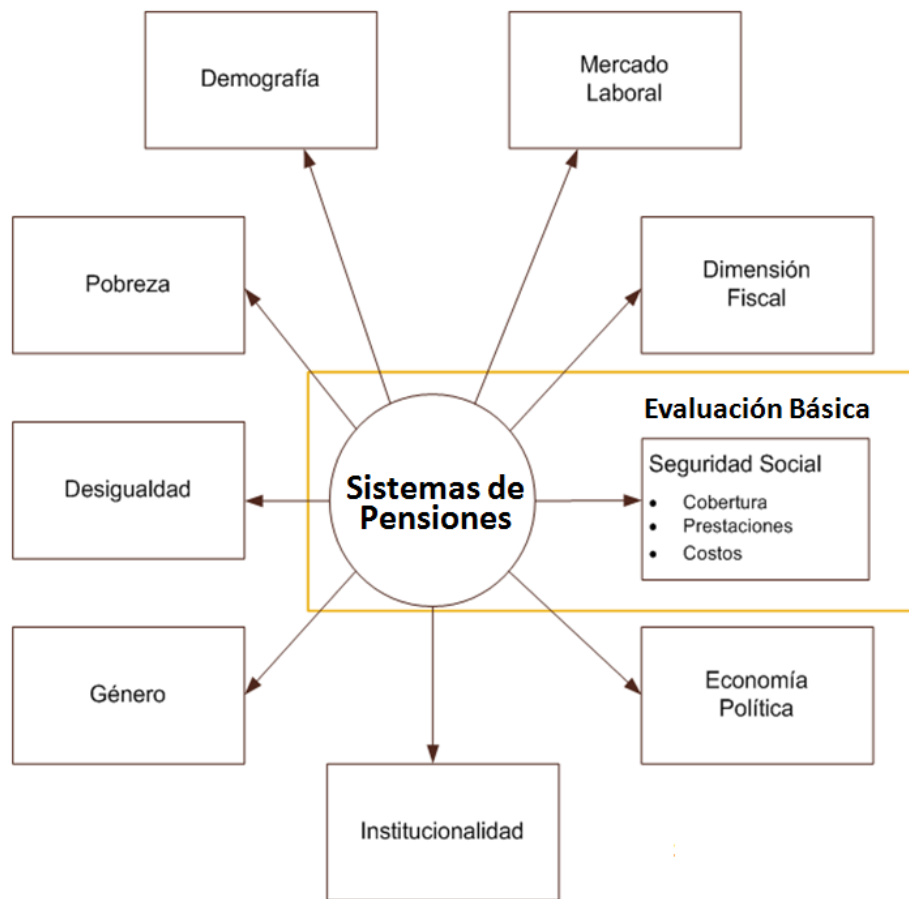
Demografía

Mercado Laboral

Pobreza

Dimensión Fiscal

Evaluación Básica

Desigualdad

Sistemas de Pensiones

Seguridad Social
- Cobertura
- Prestaciones
- Costos

Género

Economía Política

Institucionalidad